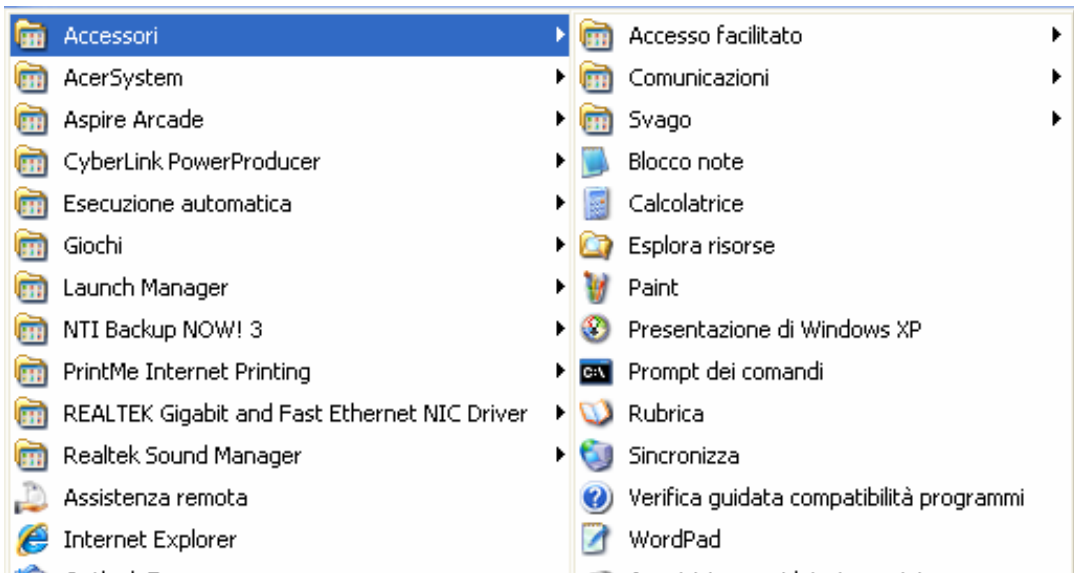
Accessori
AcerSystem
Aspire Arcade
CyberLink PowerProducer
Esecuzione automatica
Giochi
Launch Manager
NTI Backup NOW! 3
PrintMe Internet Printing
REALTEK Gigabit and Fast Ethernet NIC Driver
Realtek Sound Manager
Assistenza remota
Internet Explorer
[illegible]

Accesso facilitato
Comunicazioni
Svago
Blocco note
Calcolatrice
Esplora risorse
Paint
Presentazione di Windows XP
Prompt dei comandi
Rubrica
Sincronizza
Verifica guidata compatibilità programmi
WordPad
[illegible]